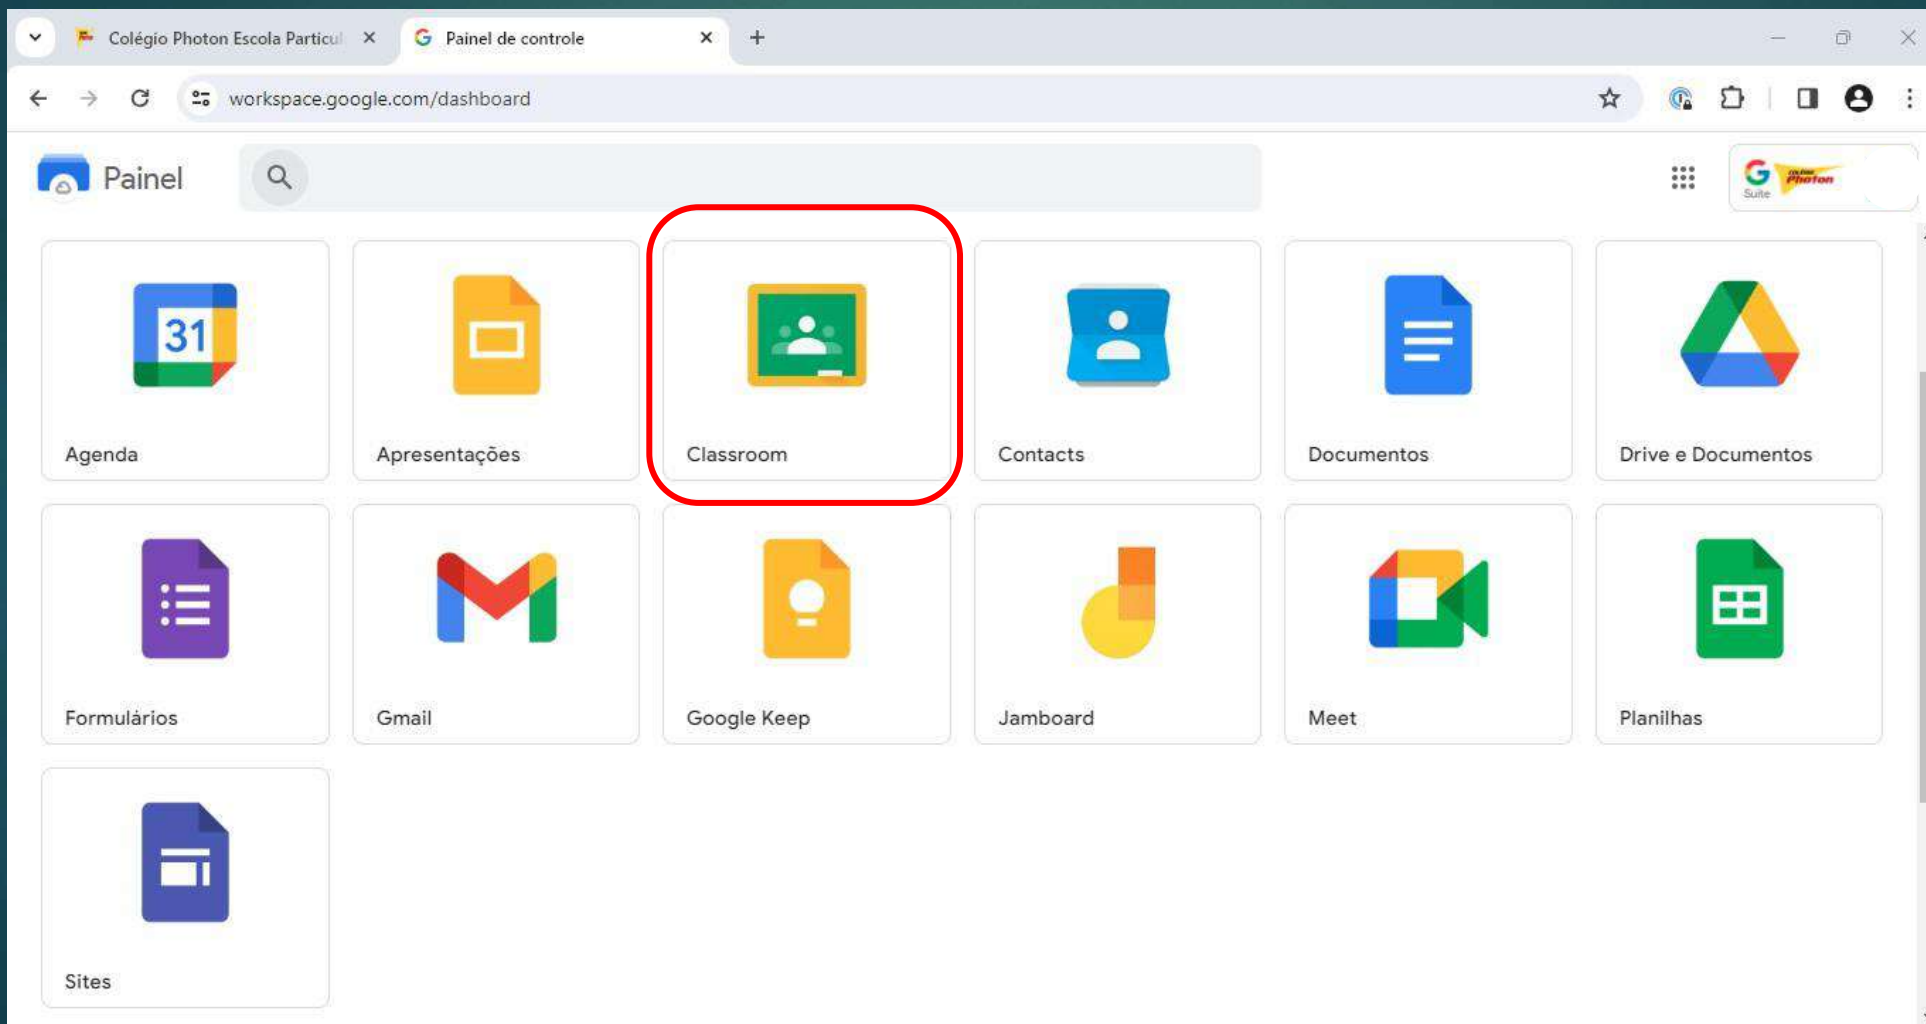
Colégio Photon Escola Particul
Painel de controle
workspace.google.com/dashboard

Painel

Suite
Photon

31

Agenda

Apresentações

Classroom

Contacts

Documentos

Drive e Documentos

Formulários

Gmail

Google Keep

Jamboard

Meet

Planilhas

Sites